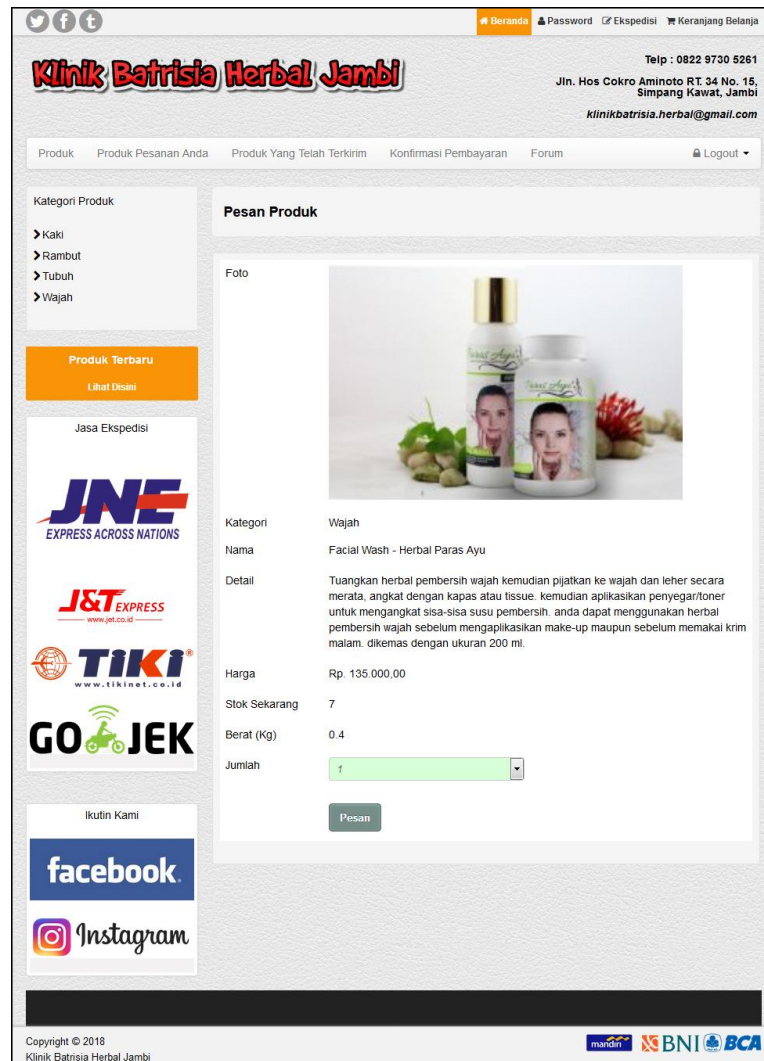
Beranda Password Ekspedisi Keranjang Belanja

Klinik Batrisia Herbal Jambi

Telp : 0822 9730 5261
Jln. Hos Cokro Aminoto RT. 34 No. 15, Simpang Kawat, Jambi
klinikbatrisia.herbal@gmail.com

Produk Produk Pesanan Anda Produk Yang Telah Terkirim Konfirmasi Pembayaran Forum Logout

Kategori Produk
Kaki
Rambut
Tubuh
Wajah

Produk Terbaru
Lihat Disini

Jasa Ekspedisi

JNE EXPRESS ACROSS NATIONS

J&T EXPRESS www.jet.co.id

TIKI www.tikinet.co.id

GO JEK

Ikutin Kami

facebook

Instagram

Pesan Produk

| | |
|---|---|
| Foto | |
| Kategori | Wajah |
| Nama | Facial Wash - Herbal Paras Ayu |
| Detail | Tuangkan herbal pembersih wajah kemudian pijatkan ke wajah dan leher secara merata, angkat dengan kapas atau tissue. kemudian aplikasikan penyegar/toner untuk mengangkat sisa-sisa susu pembersih. anda dapat menggunakan herbal pembersih wajah sebelum mengaplikasikan make-up maupun sebelum memakai krim malam. dikemas dengan ukuran 200 ml. |
| Harga | Rp. 135.000,00 |
| Stok Sekarang | 7 |
| Berat (Kg) | 0.4 |
| Jumlah | 1 |

Pesan

Copyright © 2018
Klinik Batrisia Herbal Jambi

mandiri BNI BCA